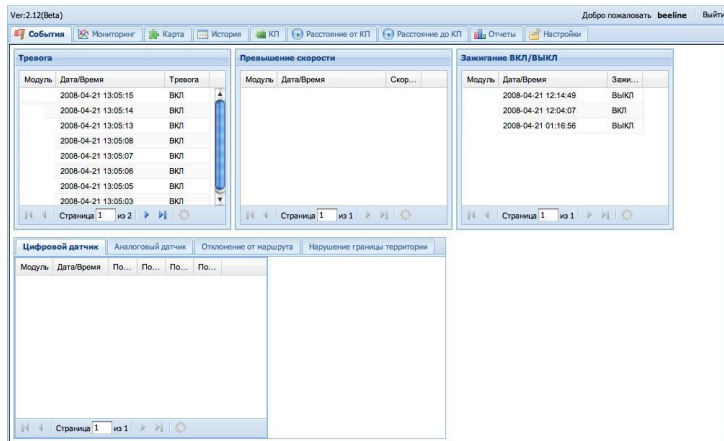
Ver:2.12(Beta)

Добро пожаловать **beeline** Выйти

События | Мониторинг | Карта | История | КП | Расстояние от КП | Расстояние до КП | Отчеты | Настройки

**Тревога**

| Модуль | Дата/Время | Тревога |
|---|---|---|
| | 2008-04-21 13:05:15 | ВКЛ |
| | 2008-04-21 13:05:14 | ВКЛ |
| | 2008-04-21 13:05:13 | ВКЛ |
| | 2008-04-21 13:05:08 | ВКЛ |
| | 2008-04-21 13:05:07 | ВКЛ |
| | 2008-04-21 13:05:06 | ВКЛ |
| | 2008-04-21 13:05:05 | ВКЛ |
| | 2008-04-21 13:05:03 | ВКЛ |

Страница 1 из 2

**Превышение скорости**

| Модуль | Дата/Время | Скор... |
|---|---|---|

Страница 1 из 1

**Зажигание ВКЛ/ВЫКЛ**

| Модуль | Дата/Время | Зажи... |
|---|---|---|
| | 2008-04-21 12:14:49 | ВЫКЛ |
| | 2008-04-21 12:04:07 | ВКЛ |
| | 2008-04-21 01:16:56 | ВЫКЛ |

Страница 1 из 1

Цифровой датчик | Аналоговый датчик | Отклонение от маршрута | Нарушение границы территории

| Модуль | Дата/Время | По... | По... | По... | По... |
|---|---|---|---|---|---|

Страница 1 из 1